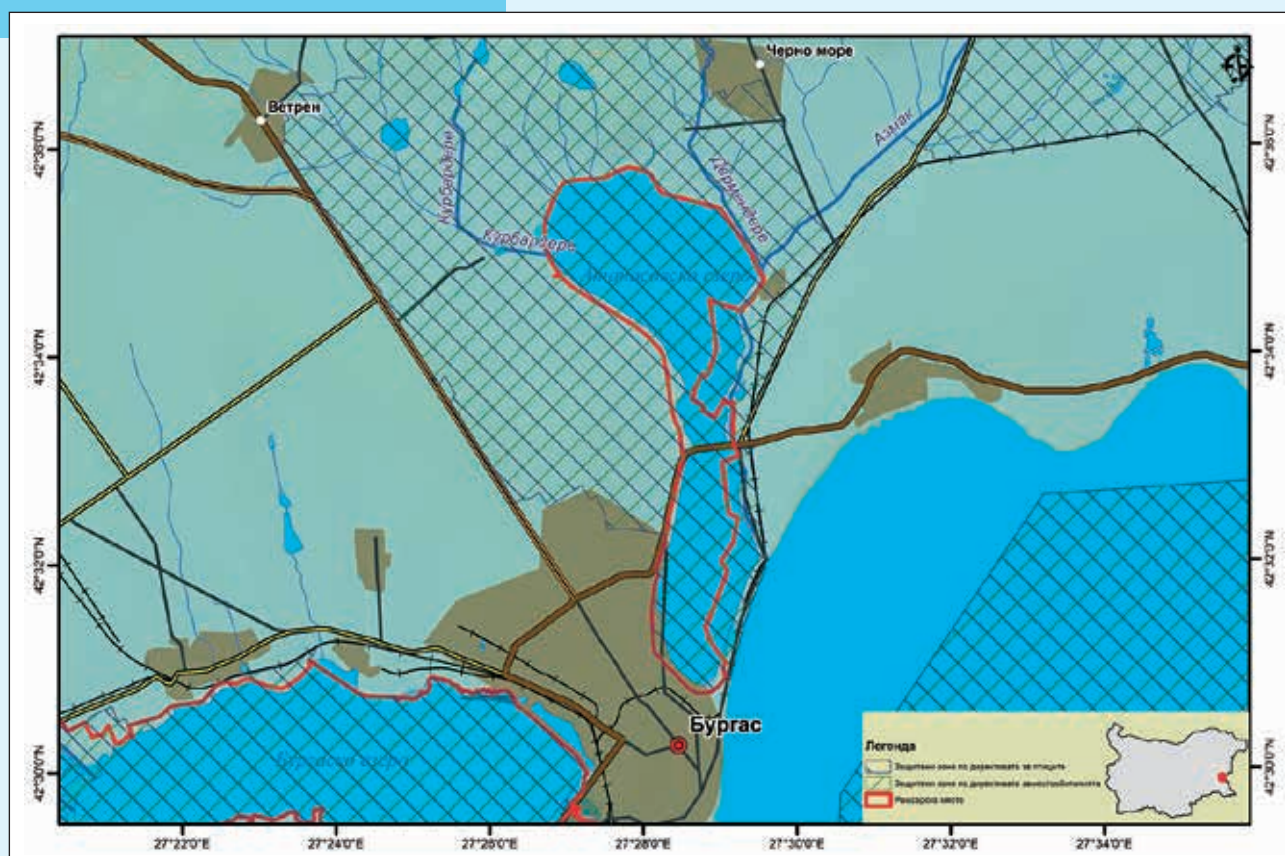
Черно море
Ветрен
Азмак
Къркдере
Къркдере
Джермендере
Атанасовско езеро
Бургас
Бургаско езеро
Легенда
Защитени зони по директивата за птиците
Защитени зони по директивата за местообитанията
Рамсарско място
42°36'0"N
42°34'0"N
42°32'0"N
42°30'0"N
42°36'0"N
42°34'0"N
42°32'0"N
42°30'0"N
27°22'0"E
27°24'0"E
27°26'0"E
27°28'0"E
27°30'0"E
27°32'0"E
27°34'0"E